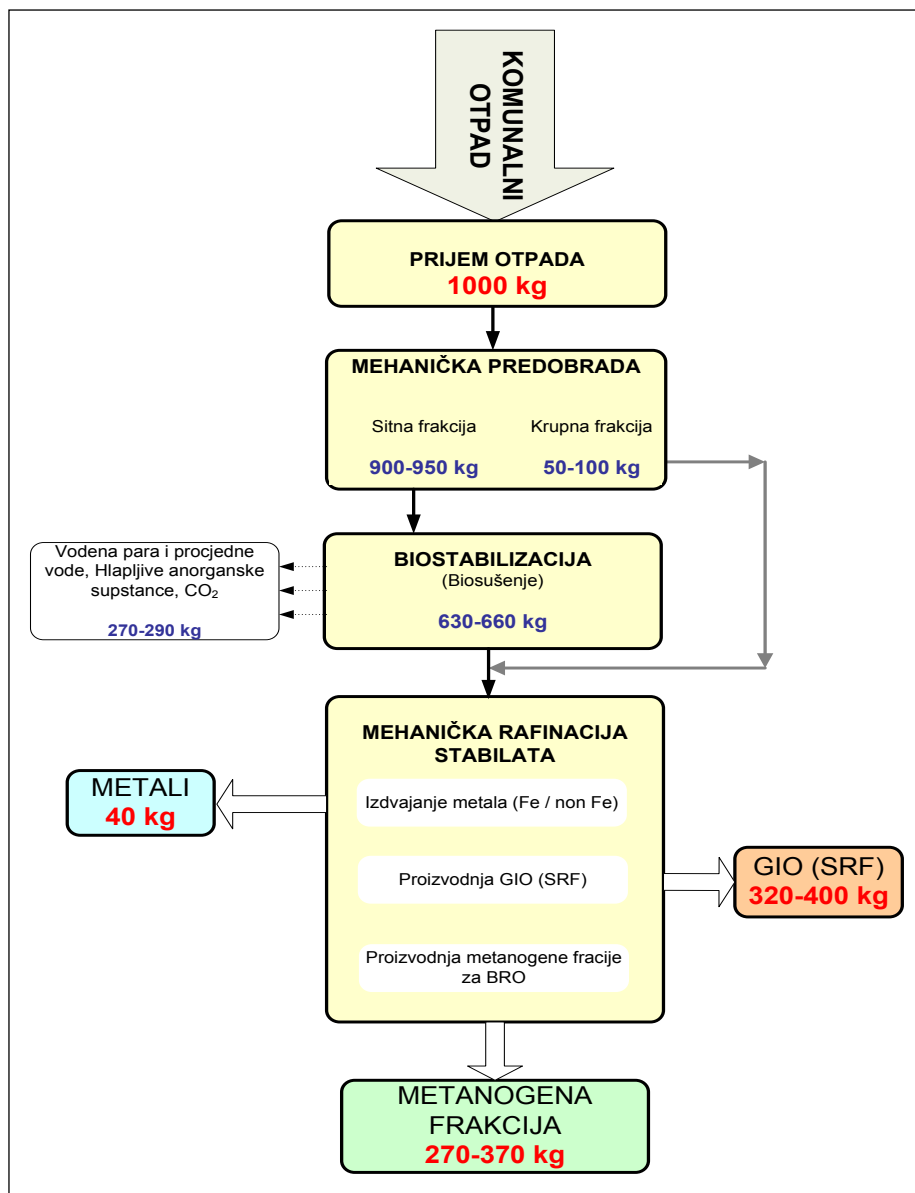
KOMUNALNI OTPAD

PRIJEM OTPADA
1000 kg

MEHANIČKA PREDOBRADA

Sitna frakcija
900-950 kg

Krupna frakcija
50-100 kg

Vodena para i procjedne vode, Hlapljive anorganske supstance, $CO_2$
270-290 kg

BIOSTABILIZACIJA
(Biosušenje)
630-660 kg

MEHANIČKA RAFINACIJA STABILATA

METALI
40 kg

Izdvajanje metala (Fe / non Fe)

Proizvodnja GIO (SRF)

GIO (SRF)
320-400 kg

Proizvodnja metanogene fracije za BRO

METANOGENA FRAKCIJA
270-370 kg